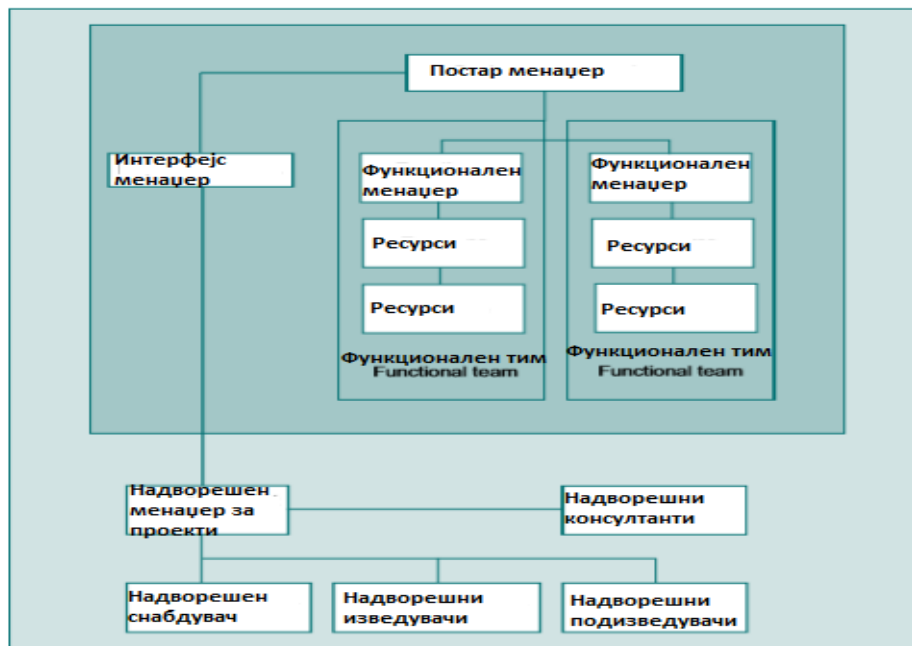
Постар менаџер

Интерфејс менаџер

Функционален менаџер

Ресурси

Ресурси

Функционален тим
Functional team

Функционален менаџер

Ресурси

Ресурси

Функционален тим
Functional team

Надворешен менаџер за проекти

Надворешни консултанти

Надворешен снабдувач

Надворешни изведувачи

Надворешни подизведувачи